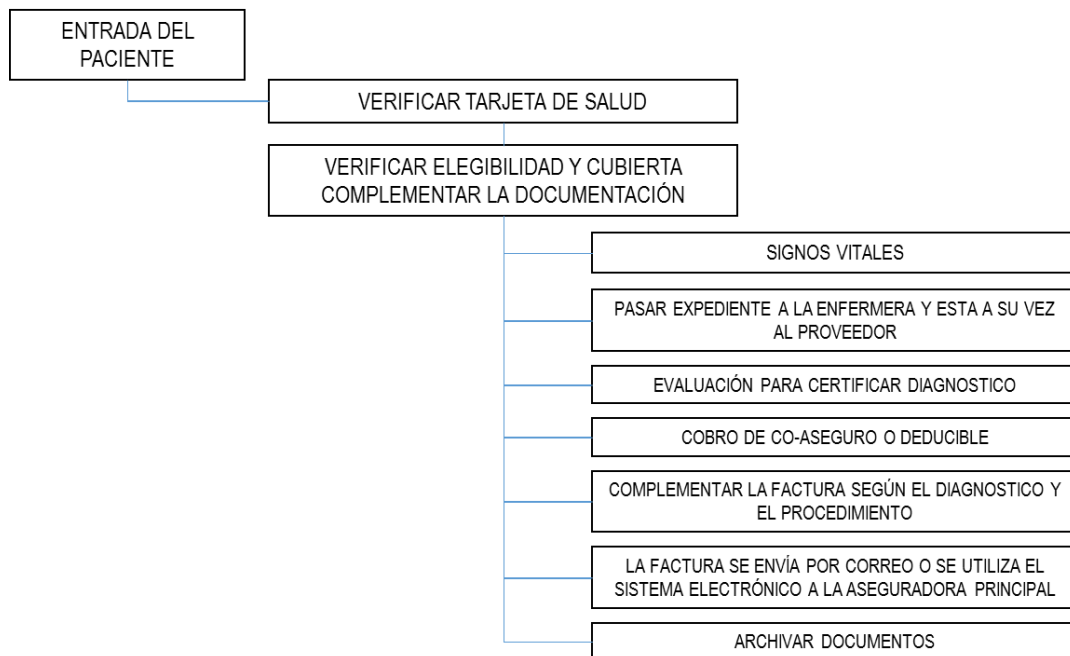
ENTRADA DEL PACIENTE

VERIFICAR TARJETA DE SALUD

VERIFICAR ELEGIBILIDAD Y CUBIERTA COMPLEMENTAR LA DOCUMENTACIÓN

SIGNOS VITALES

PASAR EXPEDIENTE A LA ENFERMERA Y ESTA A SU VEZ AL PROVEEDOR

EVALUACIÓN PARA CERTIFICAR DIAGNOSTICO

COBRO DE CO-ASEGURO O DEDUCIBLE

COMPLEMENTAR LA FACTURA SEGÚN EL DIAGNOSTICO Y EL PROCEDIMIENTO

LA FACTURA SE ENVÍA POR CORREO O SE UTILIZA EL SISTEMA ELECTRÓNICO A LA ASEGURADORA PRINCIPAL

ARCHIVAR DOCUMENTOS